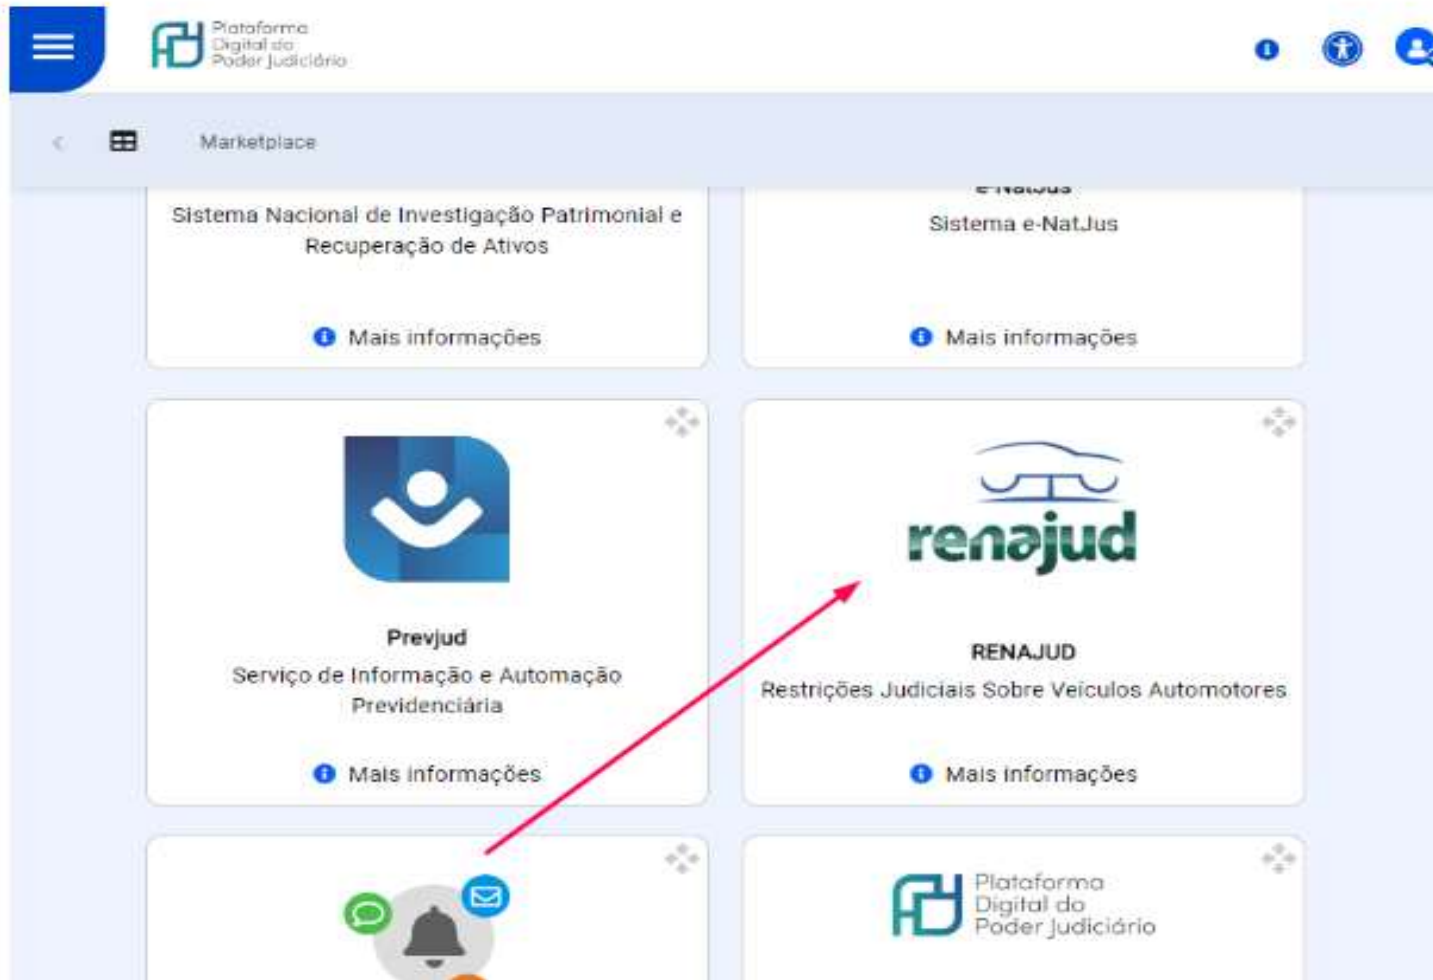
Plataforma Digital do Poder Judiciário

Marketplace

Sistema Nacional de Investigação Patrimonial e Recuperação de Ativos

Mais informações

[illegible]

Sistema e-NatJus

Mais informações

Prevjud

Serviço de Informação e Automação Previdenciária

Mais informações

renajud

RENAJUD

Restrições Judiciais Sobre Veículos Automotores

Mais informações

Plataforma Digital do Poder Judiciário